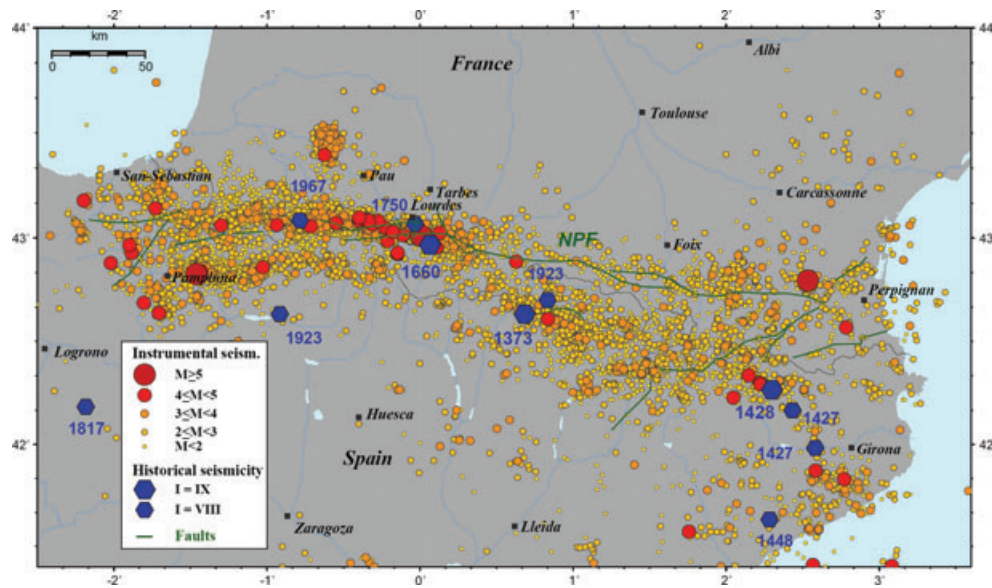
-2° -1° 0° 1° 2° 3°

44° 44°

km
0 50

France

Albi

Toulouse

Pau

San-Sebastian

1967

Tarbes

1750 Lourdes

Carcassonne

43° 43°

NPF

Foix

Pamplona

1660

1923

Perpignan

1923

1373

Logrono

Instrumental seism.
M≥5
4≤M<5
3≤M<4
2≤M<3
M<2
Historical seismicity
I = IX
I = VIII
Faults

1817

Huesca

1428

1427

42° 42°

Spain

1427

Girona

Zaragoza

Lleida

1448

-2° -1° 0° 1° 2° 3°